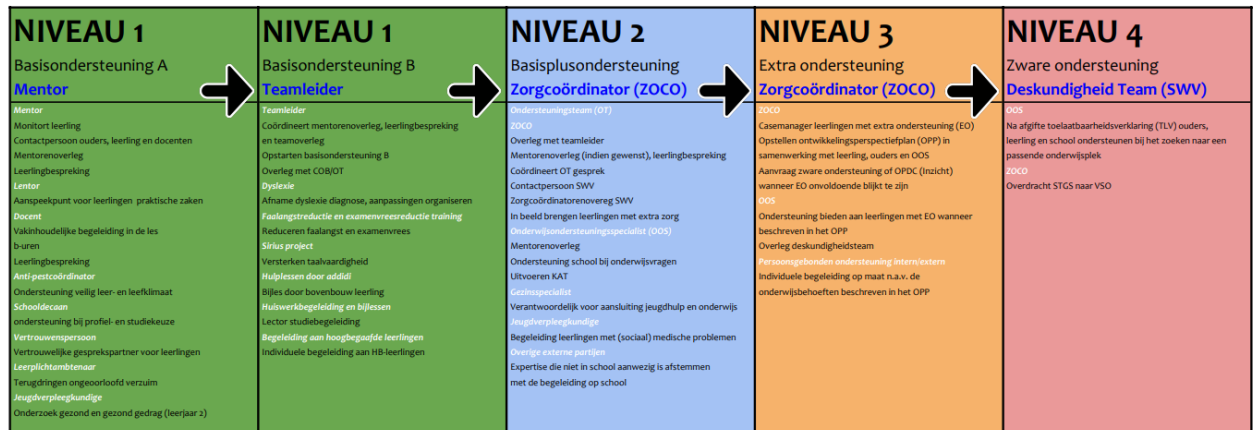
NIVEAU 1
Basisondersteuning A
Mentor

Mentor
Monitort leerling
Contactpersoon ouders, leerling en docenten
Mentorenoverleg
Leerlingbespreking
Lentor
Aanspreekpunt voor leerlingen praktische zaken
Docent
Vakinhoudelijke begeleiding in de les
b-uren
Leerlingbespreking
Anti-pestcoördinator
Ondersteuning veilig leer- en leefklimaat
Schooldecaan
ondersteuning bij profiel- en studiekeuze
Vertrouwenspersoon
Vertrouwelijke gesprekspartner voor leerlingen
Leerplichtambtenaar
Terugdringen ongeoorloofd verzuim
Jeugdverpleegkundige
Onderzoek gezond en gezond gedrag (leerjaar 2)

NIVEAU 1
Basisondersteuning B
Teamleider

Teamleider
Coördineert mentorenoverleg, leerlingbespreking en teamoverleg
Opstarten basisondersteuning B
Overleg met COB/OT
Dyslexie
Afname dyslexie diagnose, aanpassingen organiseren
Faalangstreductie en examenvreesreductie training
Reduceren faalangst en examenvrees
Sirius project
Versterken taalvaardigheid
Hulplessen door addidi
Bijles door bovenbouw leerling
Huiswerkbegeleiding en bijlessen
Lector studiebegeleiding
Begeleiding aan hoogbegaafde leerlingen
Individuele begeleiding aan HB-leerlingen

NIVEAU 2
Basisplusondersteuning
Zorgcoördinator (ZOCO)

Ondersteuningsteam (OT)
ZOCO
Overleg met teamleider
Mentorenoverleg (indien gewenst), leerlingbespreking
Coördineert OT gesprek
Contactpersoon SWV
Zorgcoördinatorenoverleg SWV
In beeld brengen leerlingen met extra zorg
Onderwijsondersteuningsspecialist (OOS)
Mentorenoverleg
Ondersteuning school bij onderwijsvragen
Uitvoeren KAT
Gezinsspecialist
Verantwoordelijk voor aansluiting jeugdhulp en onderwijs
Jeugdverpleegkundige
Begeleiding leerlingen met (sociaal) medische problemen
Overige externe partijen
Expertise die niet in school aanwezig is afstemmen met de begeleiding op school

NIVEAU 3
Extra ondersteuning
Zorgcoördinator (ZOCO)

ZOCO
Casemanager leerlingen met extra ondersteuning (EO)
Opstellen ontwikkelingsperspectiefplan (OPP) in samenwerking met leerling, ouders en OOS
Aanvraag zware ondersteuning of OPDC (Inzicht) wanneer EO onvoldoende blijkt te zijn
OOS
Ondersteuning bieden aan leerlingen met EO wanneer beschreven in het OPP
Overleg deskundigheidsteam
Persoonsgebonden ondersteuning intern/extern
Individuele begeleiding op maat n.a.v. de onderwijsbehoeften beschreven in het OPP

NIVEAU 4
Zware ondersteuning
Deskundigheid Team (SWV)

OOS
Na afgifte toelaatbaarheidsverklaring (TLV) ouders, leerling en school ondersteunen bij het zoeken naar een passende onderwijsplek
ZOCO
Overdracht STGS naar VSO